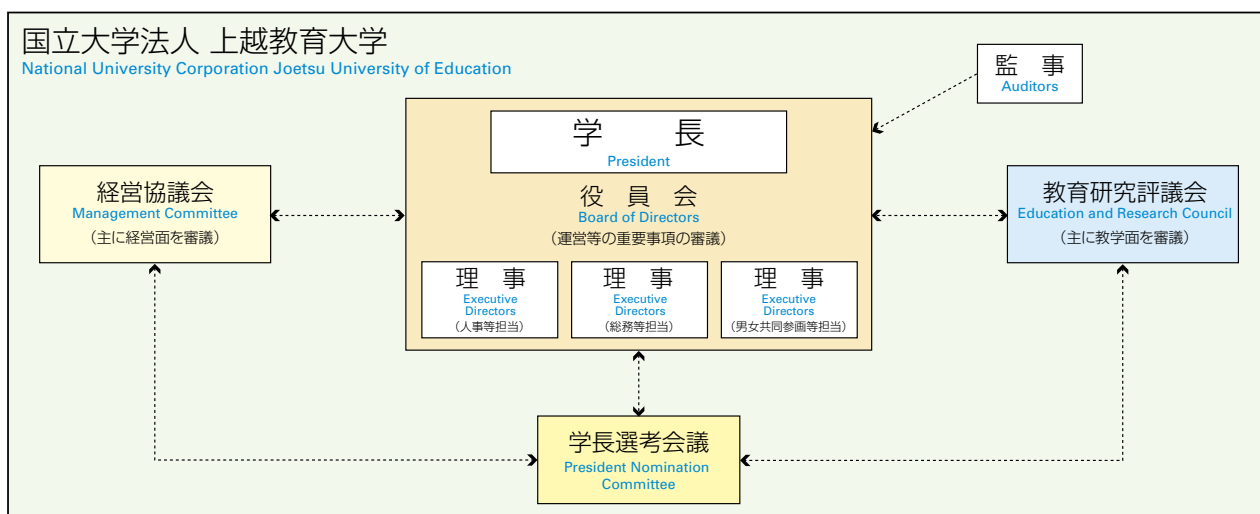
国立大学法人 上越教育大学
National University Corporation Joetsu University of Education

監 事
Auditors

学 長
President

役 員 会
Board of Directors
（運営等の重要事項の審議）

理 事
Executive Directors
（人事等担当）

理 事
Executive Directors
（総務等担当）

理 事
Executive Directors
（男女共同参画等担当）

経営協議会
Management Committee
（主に経営面を審議）

教育研究評議会
Education and Research Council
（主に教学面を審議）

学長選考会議
President Nomination Committee